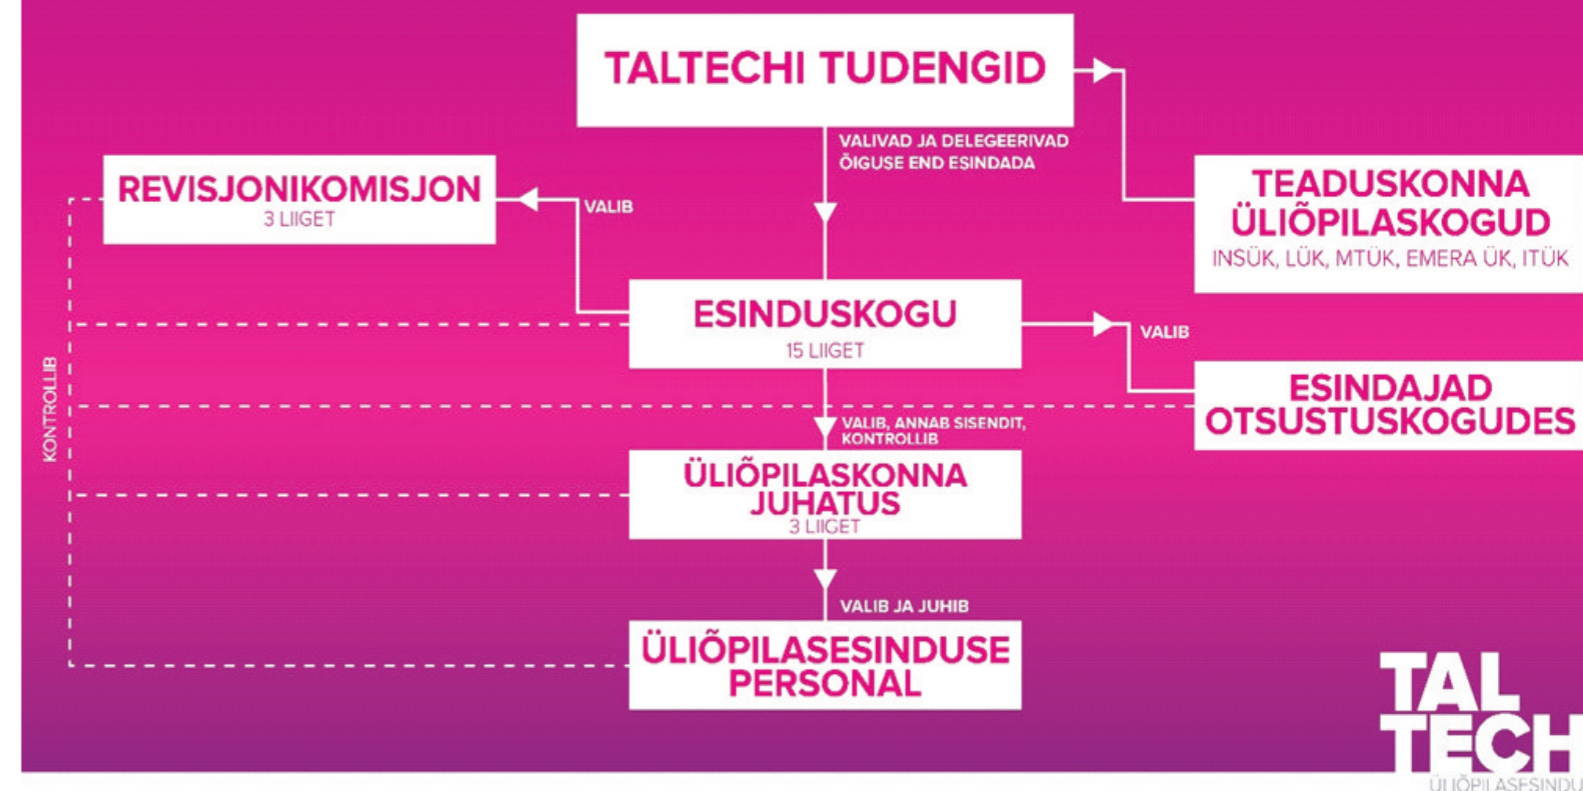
TALTECHI TUDENGID

VALIVAD JA DELEGEERIVAD ÕIGUSE END ESINDADA

REVISJONIKOMISJON
3 LIIGET

VALIB

TEADUSKONNA ÜLIÕPILASKOGUD
INSÜK, LÜK, MTÜK, EMERA ÜK, ITÜK

ESINDUSKOGU
15 LIIGET

VALIB

ESINDAJAD OTSUSTUSKOGUDES

KONTROLLIB

VALIB, ANNAB SISENDIT, KONTROLLIB

ÜLIÕPILASKONNA JUHATUS
3 LIIGET

VALIB JA JUHIB

ÜLIÕPILASESINDUSE PERSONAL

TAL TECH
ÜLIÕPILASESINDU